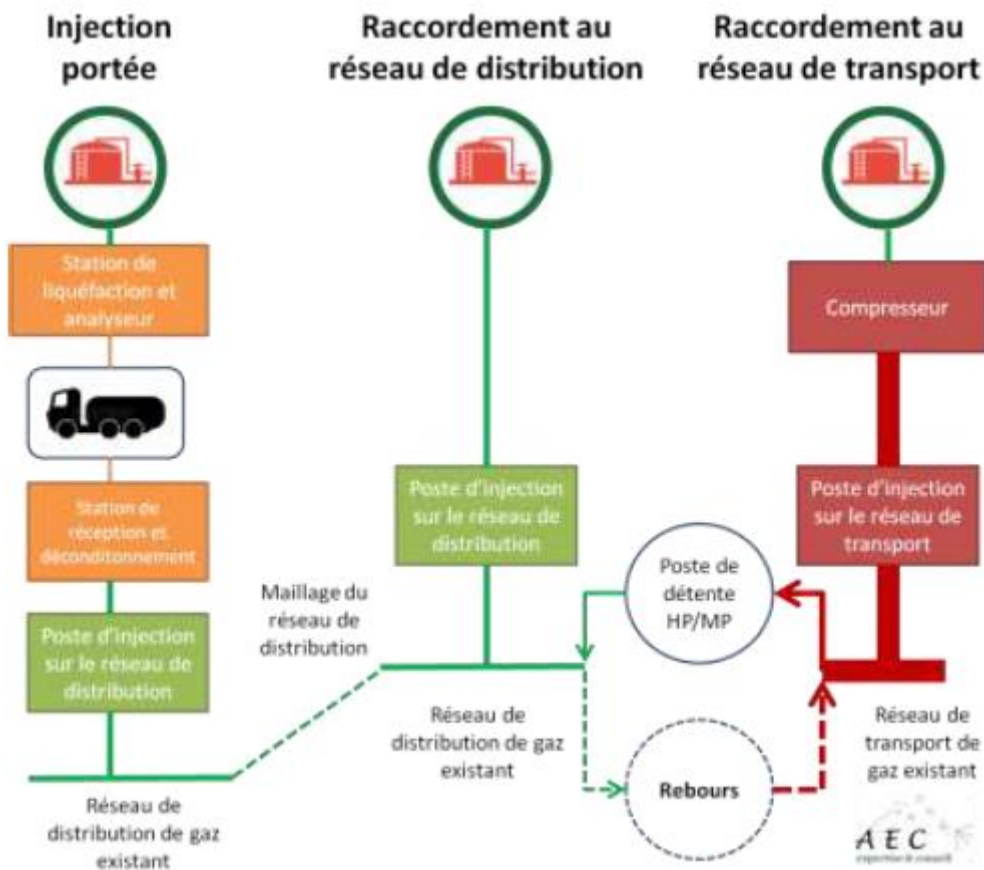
Injection portée

Raccordement au réseau de distribution

Raccordement au réseau de transport

Station de liquéfaction et analyseur

Station de réception et déconditonnement

Poste d'injection sur le réseau de distribution

Réseau de distribution de gaz existant

Maillage du réseau de distribution

Poste d'injection sur le réseau de distribution

Réseau de distribution de gaz existant

Poste de détente HP/MP

Rebours

Compresseur

Poste d'injection sur le réseau de transport

Réseau de transport de gaz existant

AEC
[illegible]